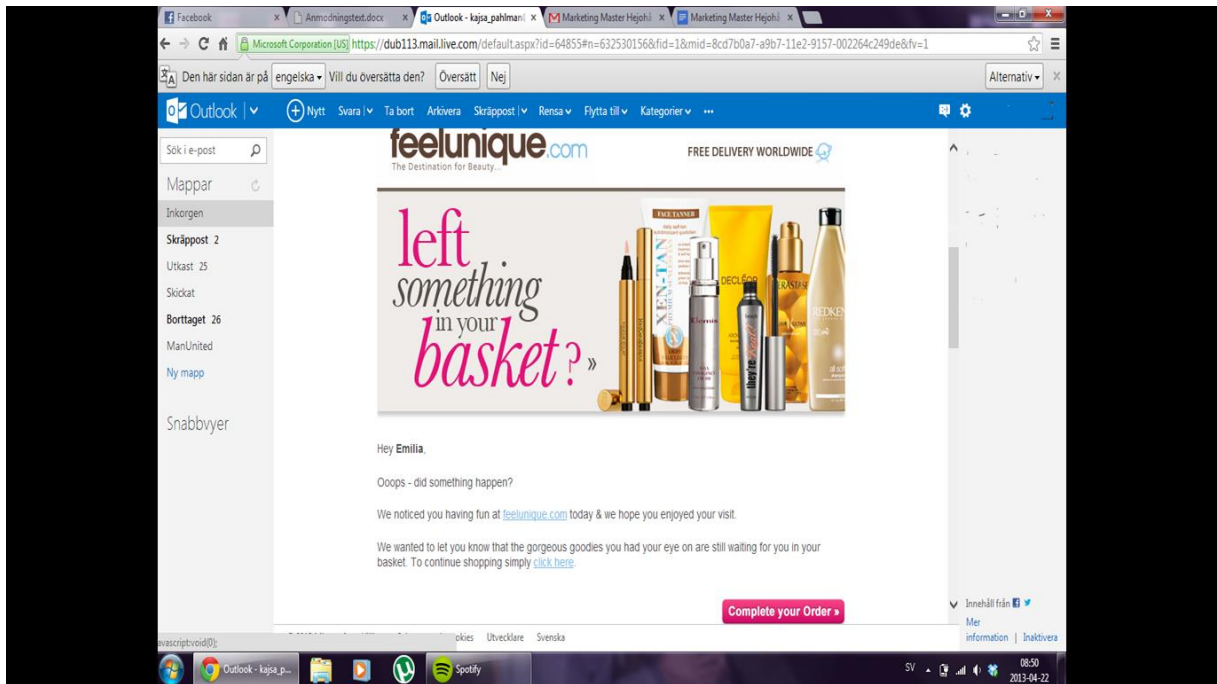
Facebook × Anmodningstext.docx × Outlook - kajsa_pahlman( × Marketing Master Hejohå × Marketing Master Hejohå ×

Microsoft Corporation [US] https://dub113.mail.live.com/default.aspx?id=64855#n=632530156&fid=1&mid=8cd7b0a7-a9b7-11e2-9157-002264c249de&fv=1

Den här sidan är på engelska Vill du översätta den? Översätt Nej Alternativ

Outlook | Nytt Svara | Ta bort Arkivera Skräppost | Rensa Flytta till Kategorier ...

Sök i e-post

Mappar
Inkorgen
Skräppost 2
Utkast 25
Skickat
Borttaget 26
ManUnited
Ny mapp

Snabbvyer

feelunique.com
The Destination for Beauty...
FREE DELIVERY WORLDWIDE

left something in your basket? »

Hey Emilia,

Ooops - did something happen?

We noticed you having fun at feelunique.com today & we hope you enjoyed your visit.

We wanted to let you know that the gorgeous goodies you had your eye on are still waiting for you in your basket. To continue shopping simply click here.

Complete your Order »

Innehåll från
Mer information | Inaktivera

javascript:void(0);
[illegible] okies Utvecklare Svenska

Outlook - kajsa_p... Spotify
SV 08:50 2013-04-22